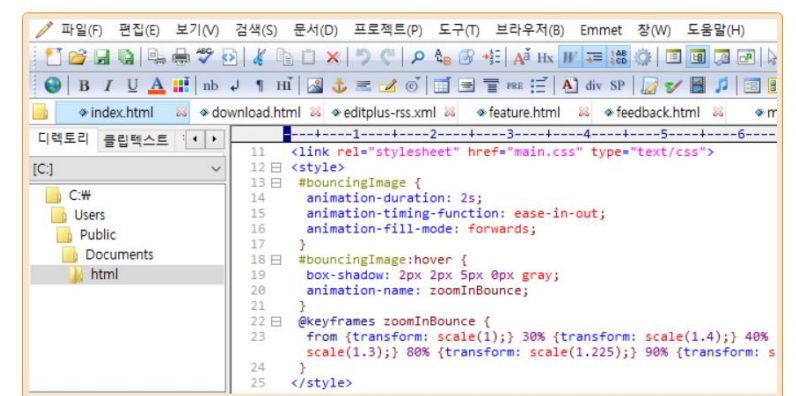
파일(F) 편집(E) 보기(V) 검색(S) 문서(D) 프로젝트(P) 도구(T) 브라우저(B) Emmet 창(W) 도움말(H)

B I U A nb ¶ HI PRE div SP

index.html download.html editplus-rss.xml feature.html feedback.html m

디렉토리 클립텍스트

[C:]

C:₩
Users
Public
Documents
html

----+----1----+----2----+----3----+----4----+----5----+----6----

11 <link rel="stylesheet" href="main.css" type="text/css">
12 <style>
13 #bouncingImage {
14 animation-duration: 2s;
15 animation-timing-function: ease-in-out;
16 animation-fill-mode: forwards;
17 }
18 #bouncingImage:hover {
19 box-shadow: 2px 2px 5px 0px gray;
20 animation-name: zoomInBounce;
21 }
22 @keyframes zoomInBounce {
23 from {transform: scale(1);} 30% {transform: scale(1.4);} 40% scale(1.3);} 80% {transform: scale(1.225);} 90% {transform: s
24 }
25 </style>